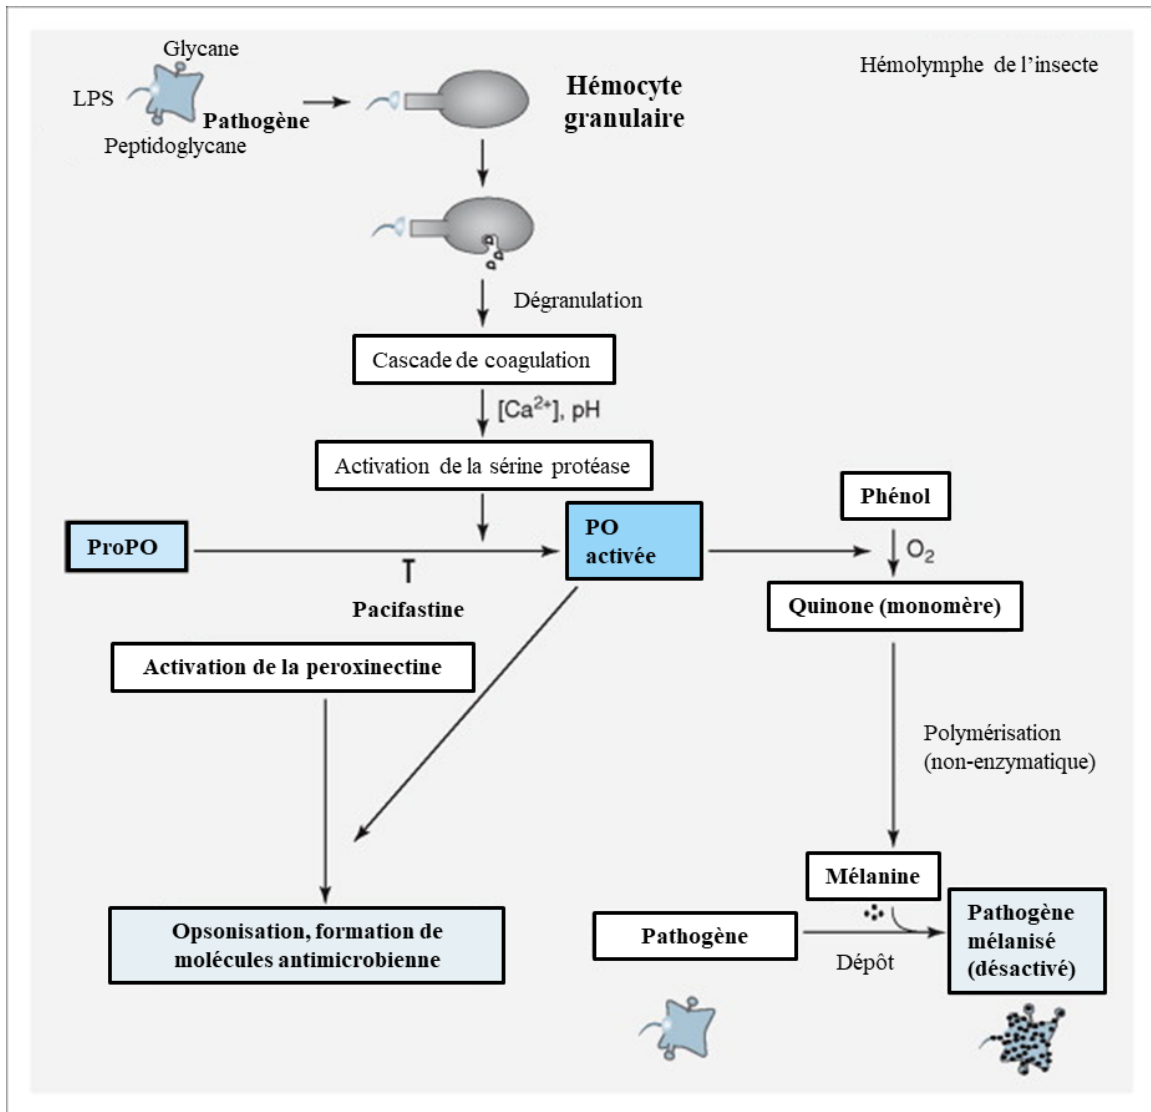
Glycane
LPS
Pathogène
Peptidoglycane

Hémocyte granulaire

Hémolymphe de l'insecte

Dégranulation

Cascade de coagulation

$[Ca^{2+}]$, pH

Activation de la sérine protéase

ProPO

PO activée

Pacifastine

Phénol

$O_2$

Quinone (monomère)

Activation de la peroxinectine

Polymérisation (non-enzymatique)

Mélanine

Pathogène

Dépôt

Pathogène mélanisé (désactivé)

Opsonisation, formation de molécules antimicrobienne